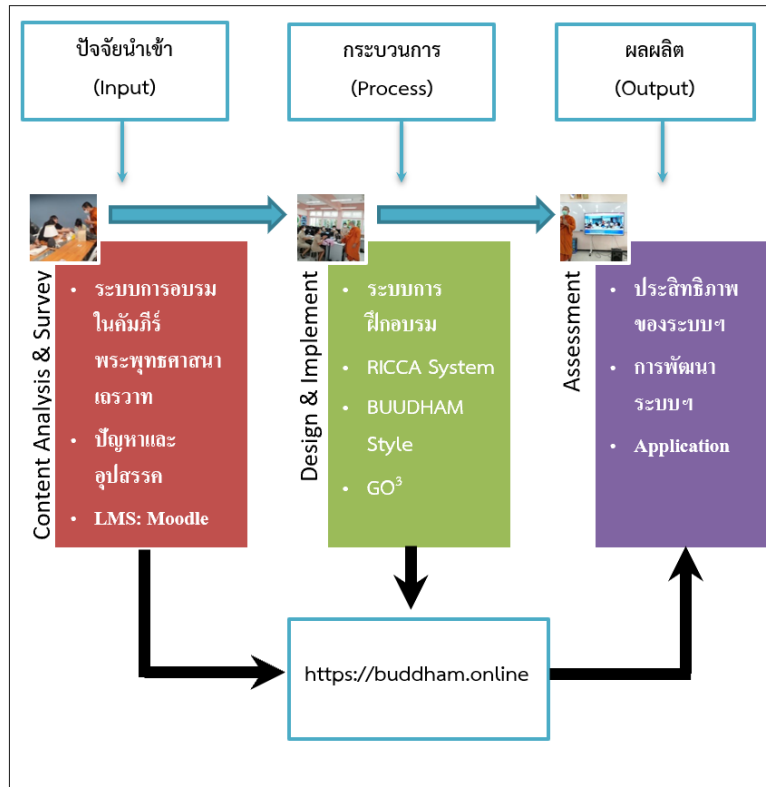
ปัจจัยนำเข้า
(Input)

กระบวนการ
(Process)

ผลผลิต
(Output)

Content Analysis & Survey

• ระบบการอบรมในคัมภีร์พระพุทธศาสนาเถรวาท
• ปัญหาและอุปสรรค
• LMS: Moodle

Design & Implement

• ระบบการฝึกอบรม
• RICCA System
• BUUDHAM Style
• $GO^3$

Assessment

• ประสิทธิภาพของระบบฯ
• การพัฒนาระบบฯ
• Application

https://buddham.online